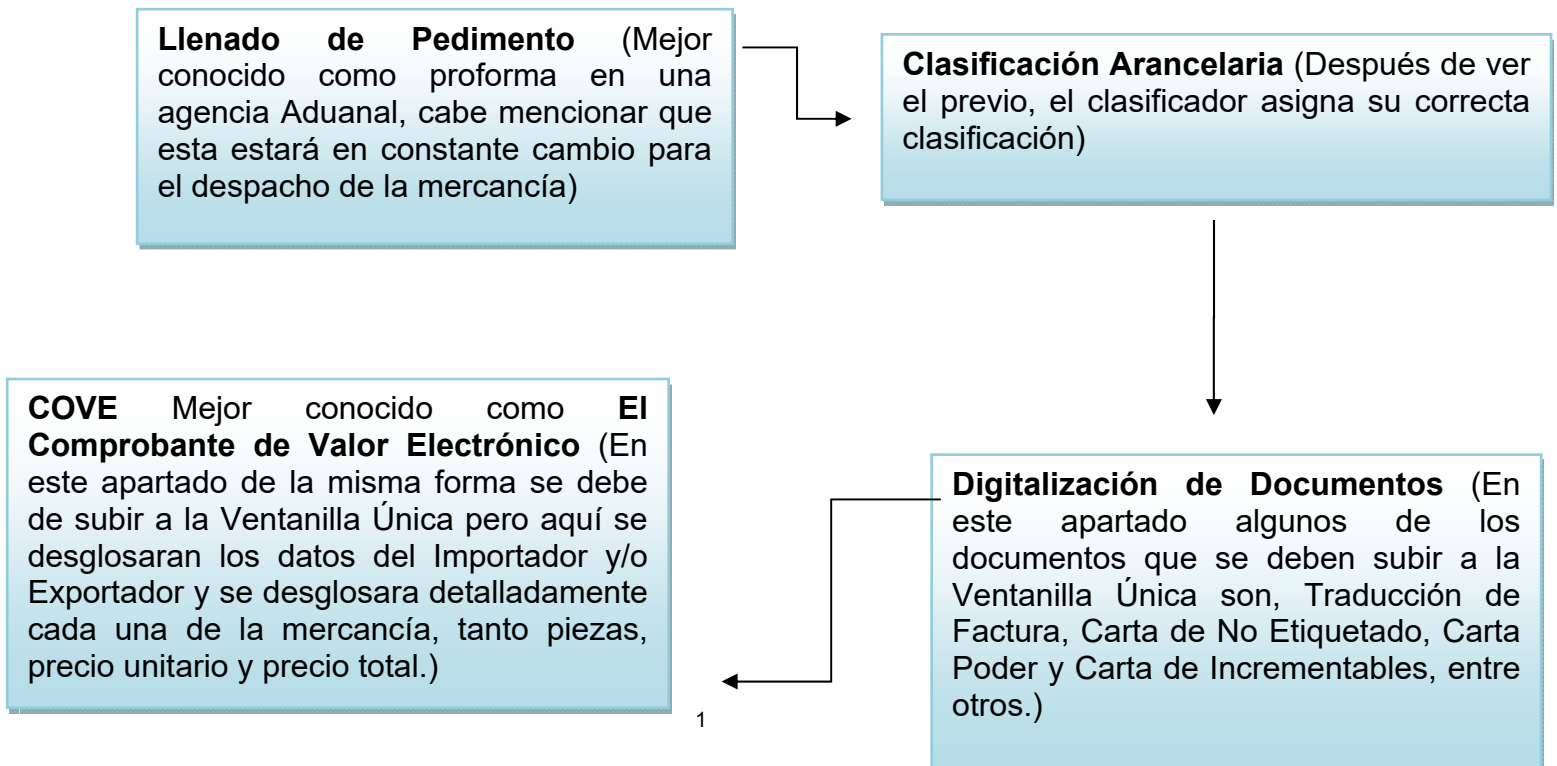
**Llenado de Pedimento** (Mejor conocido como proforma en una agencia Aduanal, cabe mencionar que esta estará en constante cambio para el despacho de la mercancía)

**Clasificación Arancelaria** (Después de ver el previo, el clasificador asigna su correcta clasificación)

**Digitalización de Documentos** (En este apartado algunos de los documentos que se deben subir a la Ventanilla Única son, Traducción de Factura, Carta de No Etiquetado, Carta Poder y Carta de Incrementables, entre otros.)

**COVE** Mejor conocido como **El Comprobante de Valor Electrónico** (En este apartado de la misma forma se debe de subir a la Ventanilla Única pero aquí se desglosaran los datos del Importador y/o Exportador y se desglosara detalladamente cada una de la mercancía, tanto piezas, precio unitario y precio total.)

1